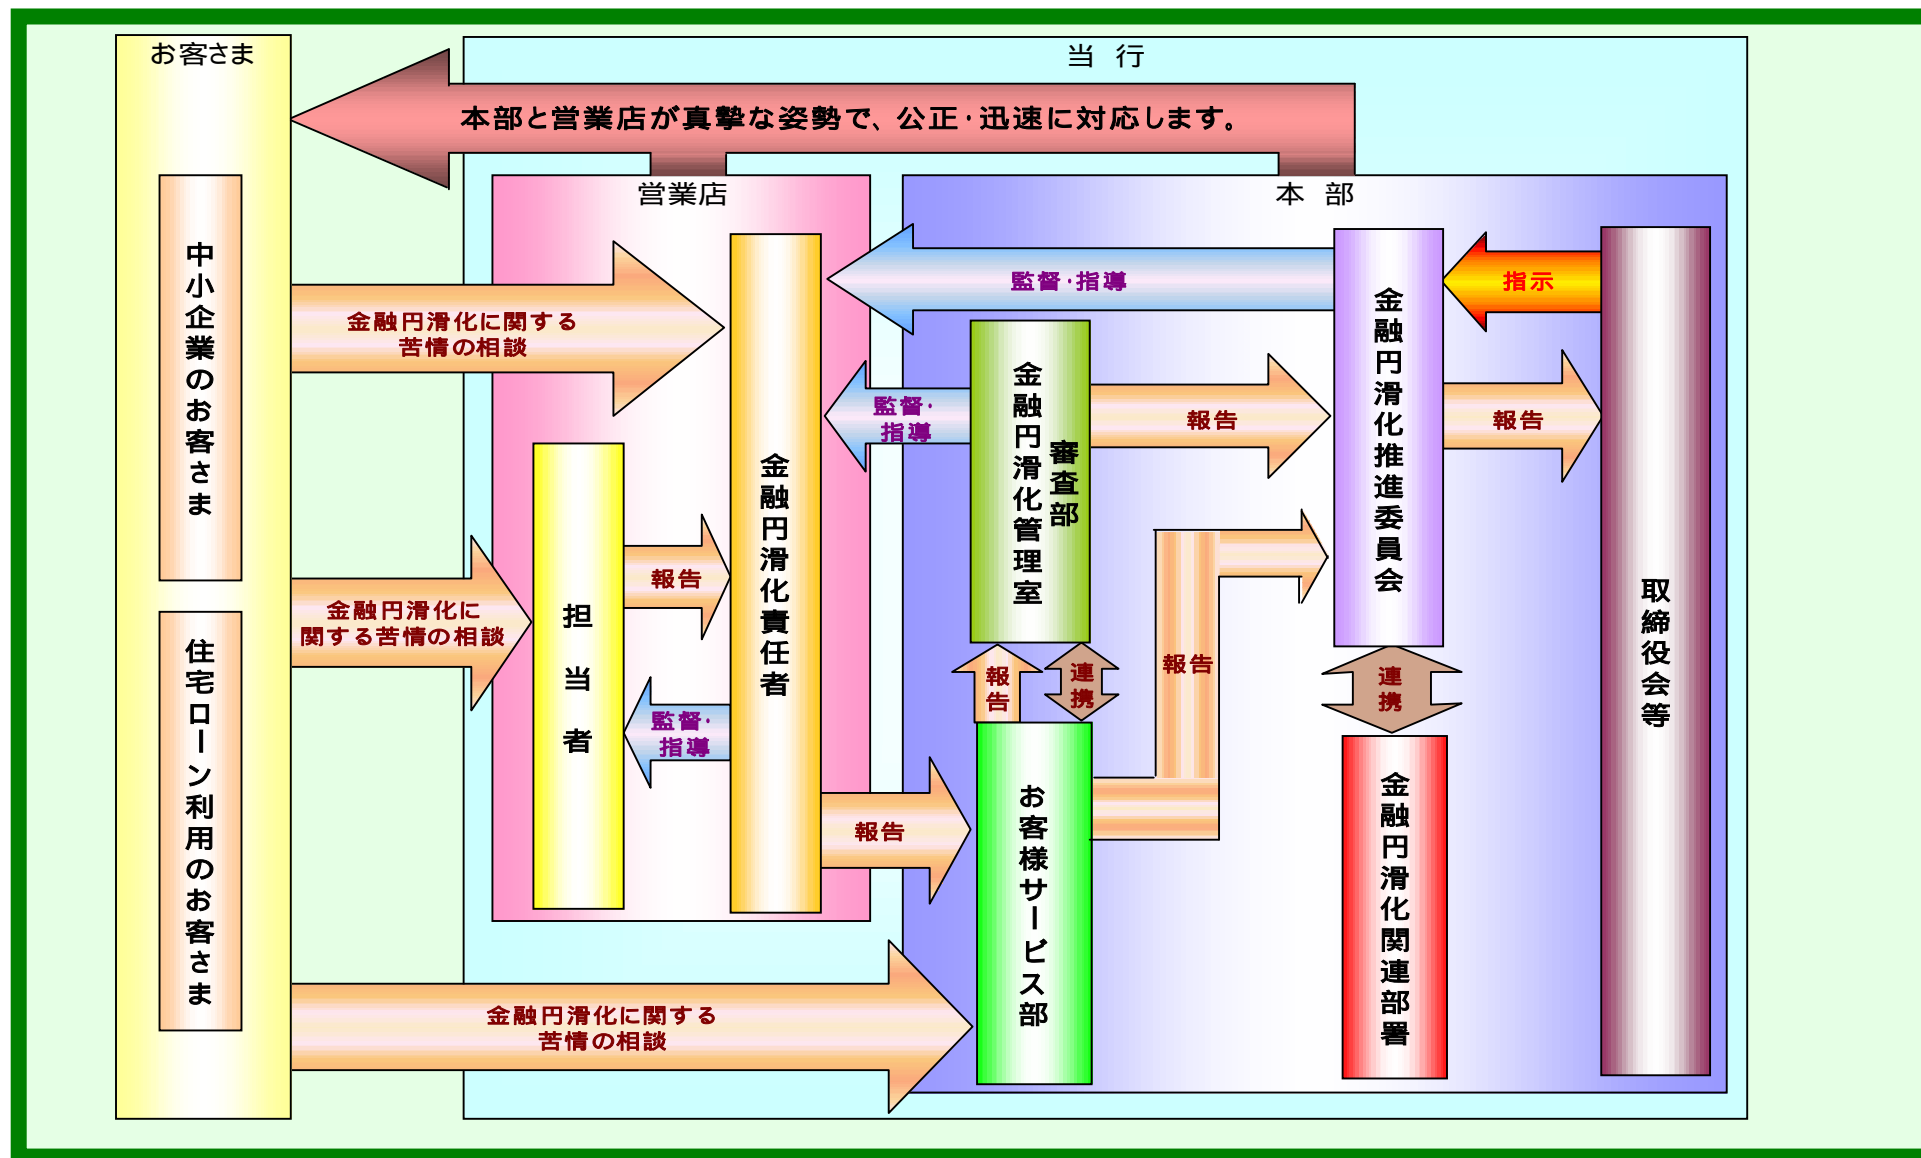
お客さま

当 行

本部と営業店が真摯な姿勢で、公正・迅速に対応します。

営業店

本 部

中小企業のお客さま

住宅ローン利用のお客さま

金融円滑化に関する苦情の相談

金融円滑化に関する苦情の相談

金融円滑化に関する苦情の相談

担当者

金融円滑化責任者

報告

監督・指導

報告

監督・指導

監督・指導

審査部

金融円滑化管理室

報告

報告

連携

お客様サービス部

報告

報告

金融円滑化推進委員会

指示

報告

連携

金融円滑化関連部署

取締役会等